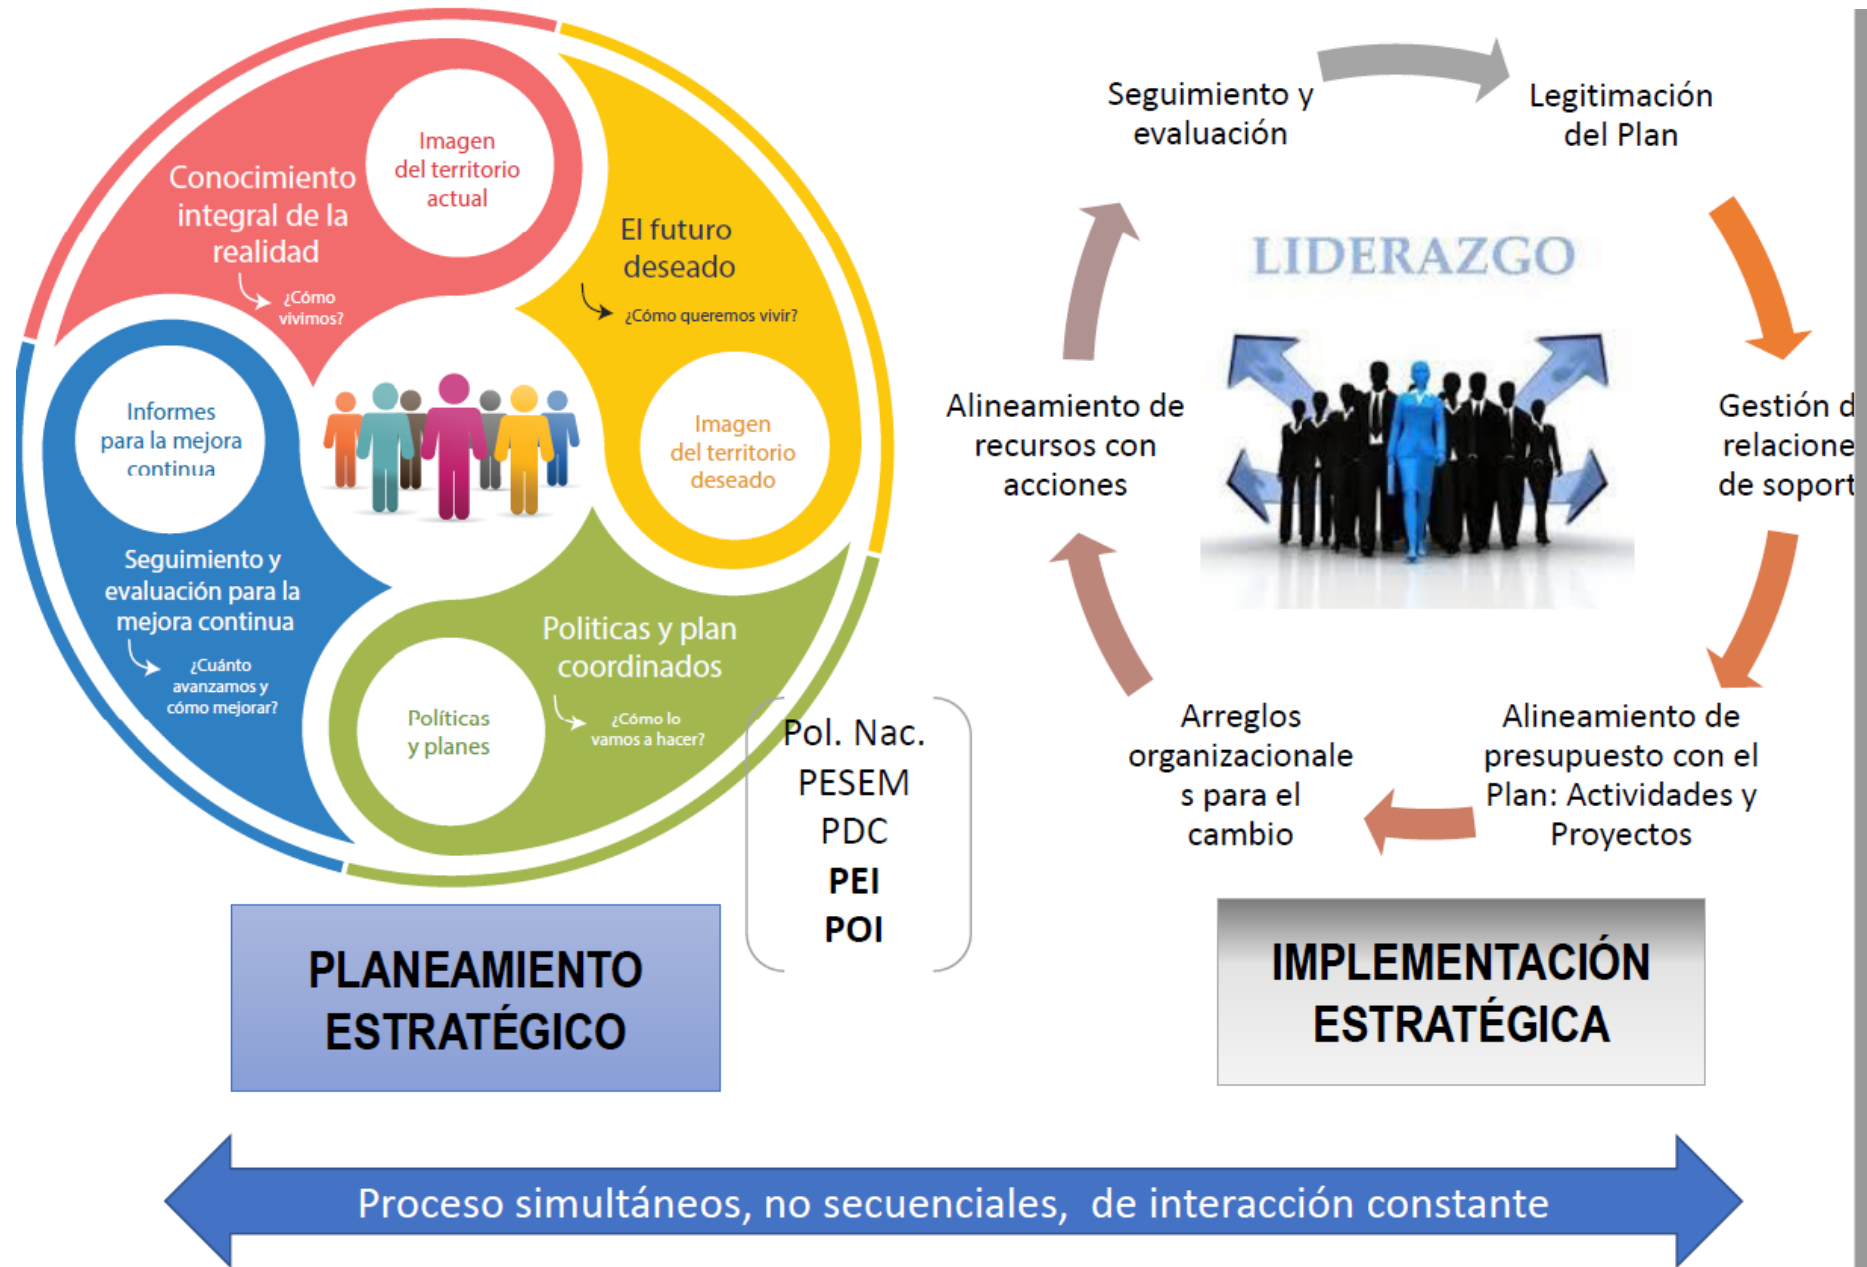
Conocimiento integral de la realidad

Imagen del territorio actual

¿Cómo vivimos?

El futuro deseado

¿Cómo queremos vivir?

Imagen del territorio deseado

Informes para la mejora continua

Seguimiento y evaluación para la mejora continua

¿Cuánto avanzamos y cómo mejorar?

Politicas y plan coordinados

Políticas y planes

¿Cómo lo vamos a hacer?

Pol. Nac.
PESEM
PDC
PEI
POI

PLANEAMIENTO ESTRATÉGICO

Seguimiento y evaluación

Legitimación del Plan

LIDERAZGO

Alineamiento de recursos con acciones

Gestión d relacione de soport

Arreglos organizacionales para el cambio

Alineamiento de presupuesto con el Plan: Actividades y Proyectos

IMPLEMENTACIÓN ESTRATÉGICA

Proceso simultáneos, no secuenciales, de interacción constante